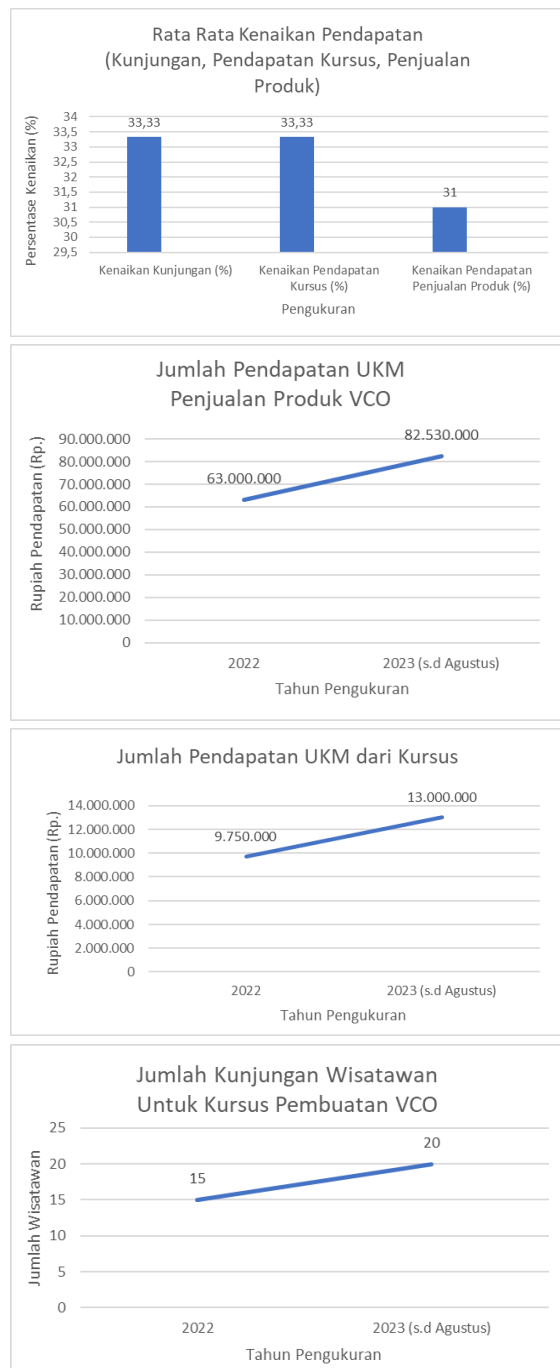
Rata Rata Kenaikan Pendapatan (Kunjungan, Pendapatan Kursus, Penjualan Produk)

Persentase Kenaikan (%)

34
33,5
33
32,5
32
31,5
31
30,5
30
29,5

33,33
33,33
31

Kenaikan Kunjungan (%)
Kenaikan Pendapatan Kursus (%)
Kenaikan Pendapatan Penjualan Produk (%)

Pengukuran

Jumlah Pendapatan UKM Penjualan Produk VCO

Rupiah Pendapatan (Rp.)

90.000.000
80.000.000
70.000.000
60.000.000
50.000.000
40.000.000
30.000.000
20.000.000
10.000.000
0

63.000.000
82.530.000

2022
2023 (s.d Agustus)

Tahun Pengukuran

Jumlah Pendapatan UKM dari Kursus

Rupiah Pendapatan (Rp.)

14.000.000
12.000.000
10.000.000
8.000.000
6.000.000
4.000.000
2.000.000
0

9.750.000
13.000.000

2022
2023 (s.d Agustus)

Tahun Pengukuran

Jumlah Kunjungan Wisatawan Untuk Kursus Pembuatan VCO

Jumlah Wisatawan

25
20
15
10
5
0

15
20

2022
2023 (s.d Agustus)

Tahun Pengukuran